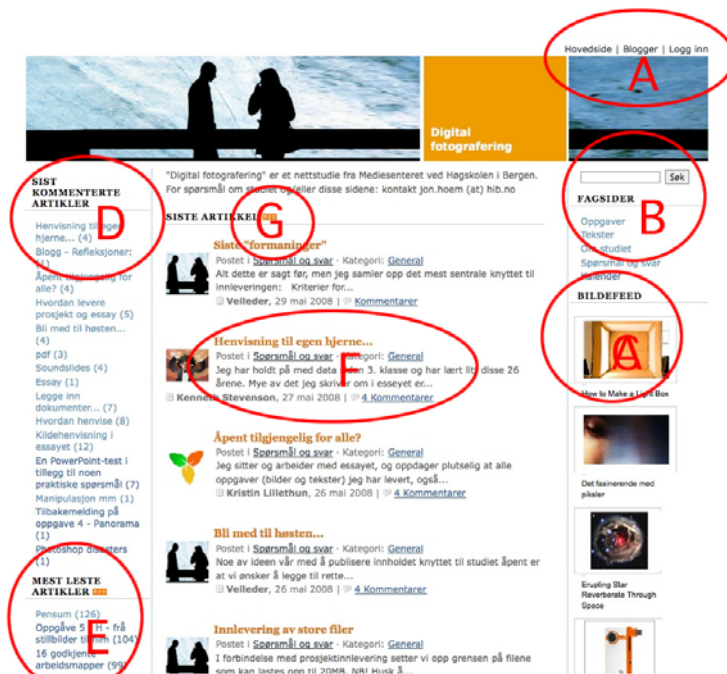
Hovedside | Blogger | Logg inn

A

Digital fotografering

"Digital fotografering" er et nettstudie fra Mediesenteret ved Høgskolen i Bergen. For spørsmål om studiet og/eller disse sidene: kontakt jon.hoem (at) hib.no

Søk

SIST KOMMENTERTE ARTIKLER

D

Henvisning til egen hjerne... (4)
Blogg - Refleksjoner: (1)
Åpent tilgjengelig for alle? (4)
Hvordan levere prosjekt og essay (5)
Bli med til høsten... (4)
pdf (3)
Soundslides (4)
Essay (1)
Legge inn dokumenter... (7)
Hvordan henvise (8)
Kildehenvisning i essayet (12)
En PowerPoint-test i tillegg til noen praktiske spørsmål (7)
Manipulasjon mm (1)
Tilbakemelding på oppgave 4 - Panorama (1)
Photoshop disasters (1)

MEST LESTE ARTIKLER

E

Pensum (126)
Oppgave 5 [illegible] H - frå stillbilder til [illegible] (104)
16 godkjente arbeidsmapper (99)

SISTE ARTIKLER

G

Siste "formaninger"
Postet i Spørsmål og svar · Kategori: General
Alt dette er sagt før, men jeg samler opp det mest sentrale knyttet til innleveringen: Kriterier for...
Veileder, 29 mai 2008 | Kommentarer

Henvisning til egen hjerne...
Postet i Spørsmål og svar · Kategori: General
Jeg har holdt på med data fra 3. klasse og har lært litt disse 26 årene. Mye av det jeg skriver om i esseyet er...
Kenneth Stevenson, 27 mai 2008 | 4 Kommentarer

F

C

Åpent tilgjengelig for alle?
Postet i Spørsmål og svar · Kategori: General
Jeg sitter og arbeider med essayet, og oppdager plutselig at alle oppgaver (bilder og tekster) jeg har levert, også...
Kristin Lillethun, 26 mai 2008 | 4 Kommentarer

Bli med til høsten...
Postet i Spørsmål og svar · Kategori: General
Noe av ideen vår med å publisere innholdet knyttet til studiet åpent er at vi ønsker å legge til rette...
Veileder, 26 mai 2008 | 4 Kommentarer

Innlevering av store filer
Postet i Spørsmål og svar · Kategori: General
I forbindelse med prosjektinnlevering setter vi opp grensen på filene som kan lastes opp til 20MB. NB! Husk å...

FAGSIDER

B

Oppgaver
Tekster
Om studiet
Spørsmål og svar
Veileder

BILDEFEED

A

How to Make a Light Box

Det fasinerende med piksler

Erupting Star Reverberate Through Space